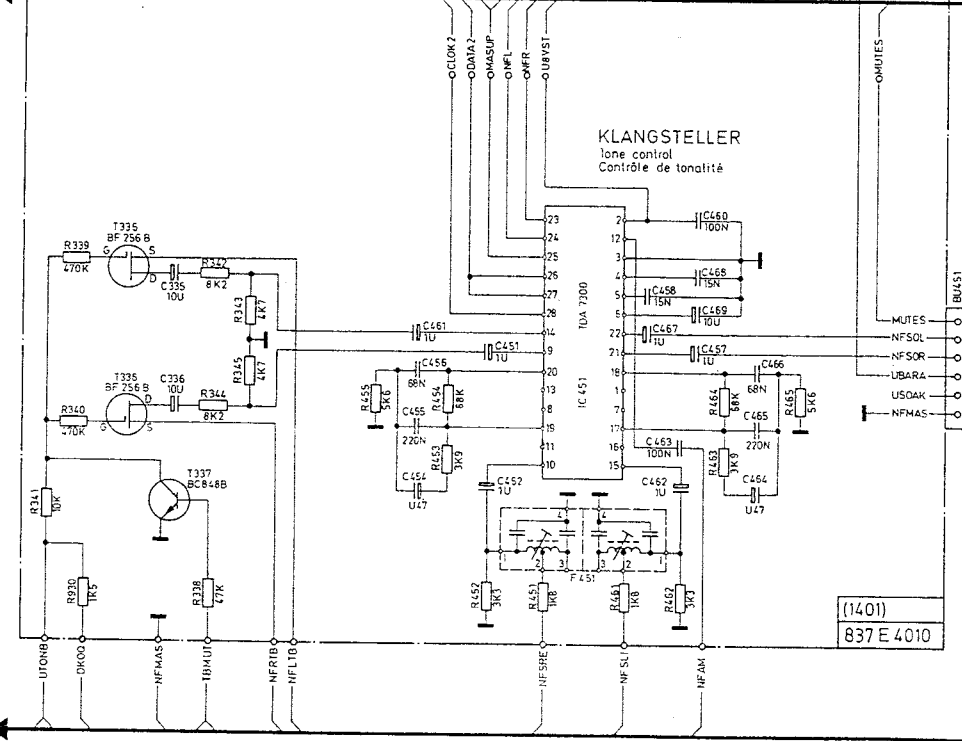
CLOK 2
DATA 2
MASUP
NFL
NFR
U8VST
MUTES

KLANGSTELLER
Tone control
Contrôle de tonalité

T335
BF 256 B
R339
470K
G
S
D
C335
10U
R342
8K2
R343
4K7
R345
4K7
T335
BF 256 B
C336
10U
R344
8K2
R340
470K
G
D
S
R341
10K
T337
BC848B
R930
1K5
R338
47K

C461
1U
C451
1U
C456
68N
R455
5K6
R454
68K
C455
220N
R453
3K9
C454
U47
C452
1U

23
24
25
26
27
28
14
9
20
13
8
19
11
10
TDA 7300
IC 451
2
12
3
4
5
6
22
21
18
1
7
17
16
15

C460
100N
C468
15N
C458
15N
C469
10U
C467
1U
C457
1U
C466
68N
R464
68K
R465
5K6
C465
220N
R463
3K9
C464
U47
C463
100N
C462
1U

1
2
3
4
F 451
R452
3K3
R451
1K8
R461
1K8
R462
3K3

MUTES
NFSOL
NFSOR
UBARA
USOAK
NFMAS
BU451

(1401)
837 E 4010

UTON8
DK00
NFMAS
TBMUT
NFRTB
NFLTB
NFSRE
NFSLI
NFAM